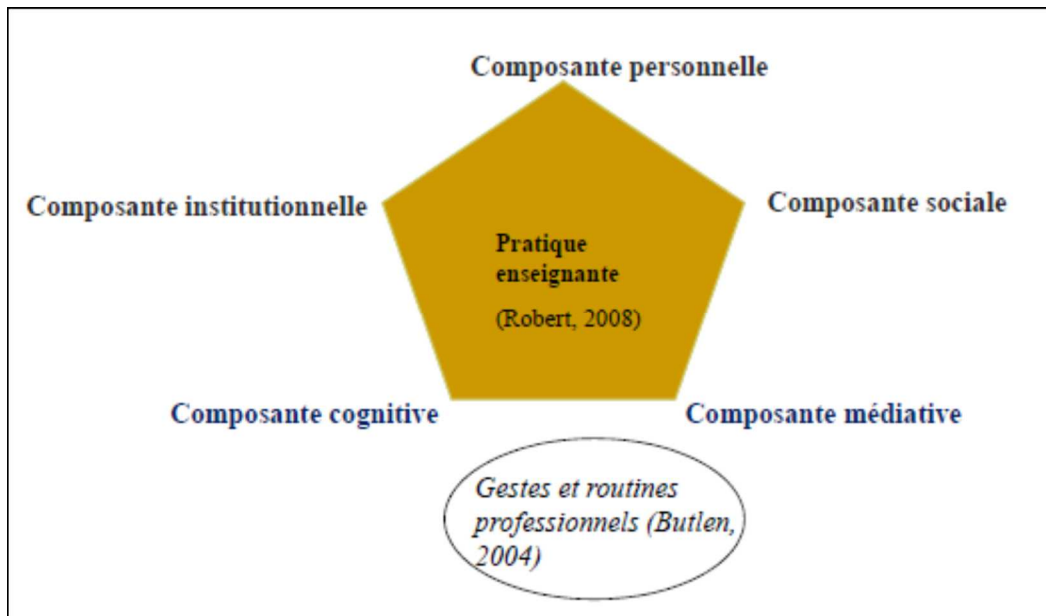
Composante personnelle

Composante institutionnelle

Composante sociale

Pratique enseignante

(Robert, 2008)

Composante cognitive

Composante médiative

Gestes et routines professionnels (Butlen, 2004)